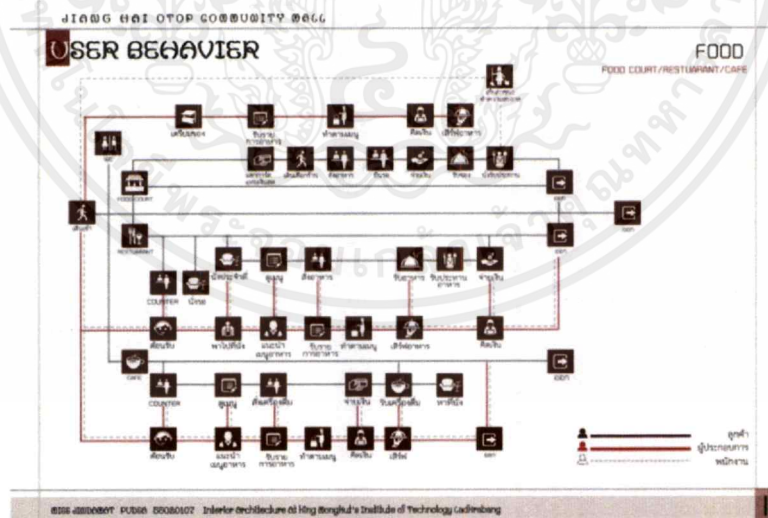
JIANG HAI OTOP COMMUNITY MALL

USER BEHAVIER

FOOD

FOOD COURT/RESTAURANT/CAFE

เดินเข้า

FOOD COURT

RESTAURANT

CAFE

COUNTER

ต้อนรับ

รับรายการอาหาร

ทำอาหาร

ส่งอาหาร

คิดเงิน

EXIT

COUNTER

ต้อนรับ

รับรายการอาหาร

ทำอาหาร

คิดเงิน

EXIT

ลูกค้า

ผู้ประกอบการ

พนักงาน

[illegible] 55020107 Interior Architecture At King Mongkut's Institute of Technology Ladkrabang